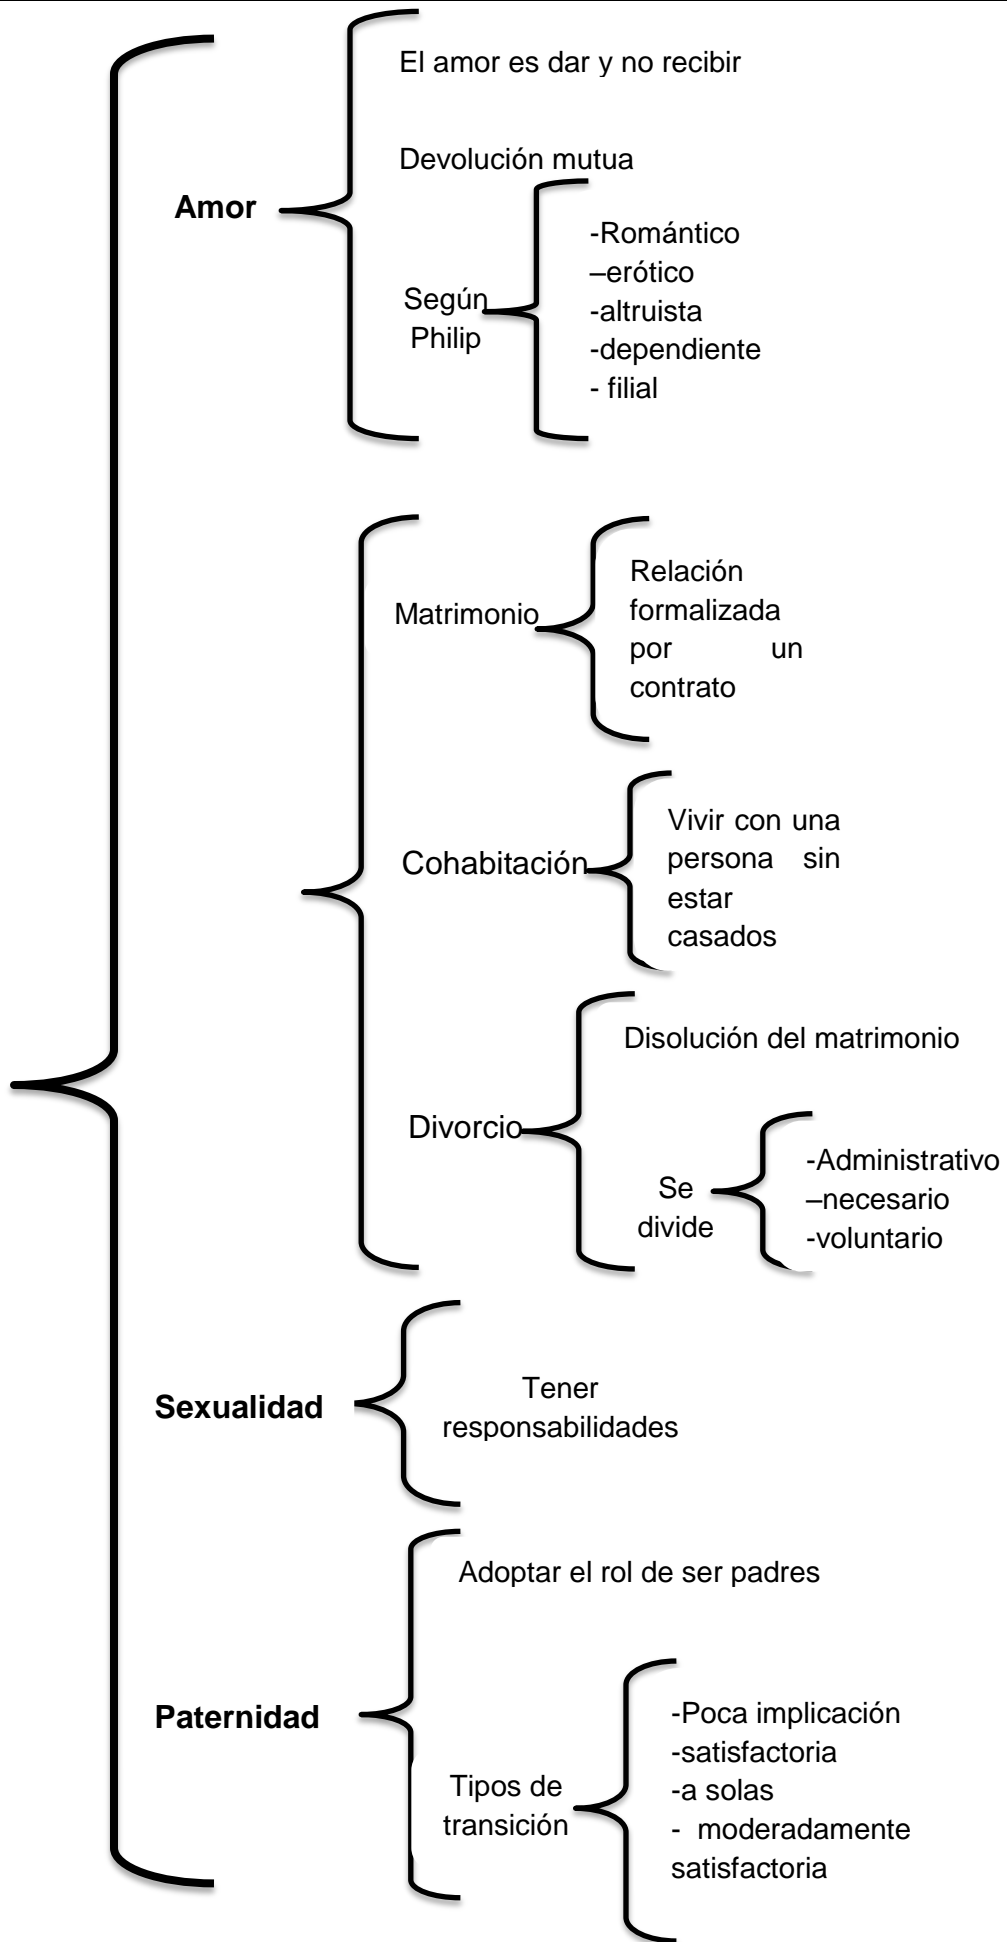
Amor

El amor es dar y no recibir

Devolución mutua

Según Philip

-Romántico
–erótico
-altruista
-dependiente
- filial

Matrimonio

Relación formalizada por un contrato

Cohabitación

Vivir con una persona sin estar casados

Divorcio

Disolución del matrimonio

Se divide

-Administrativo
–necesario
-voluntario

Sexualidad

Tener responsabilidades

Paternidad

Adoptar el rol de ser padres

Tipos de transición

-Poca implicación
-satisfactoria
-a solas
- moderadamente satisfactoria